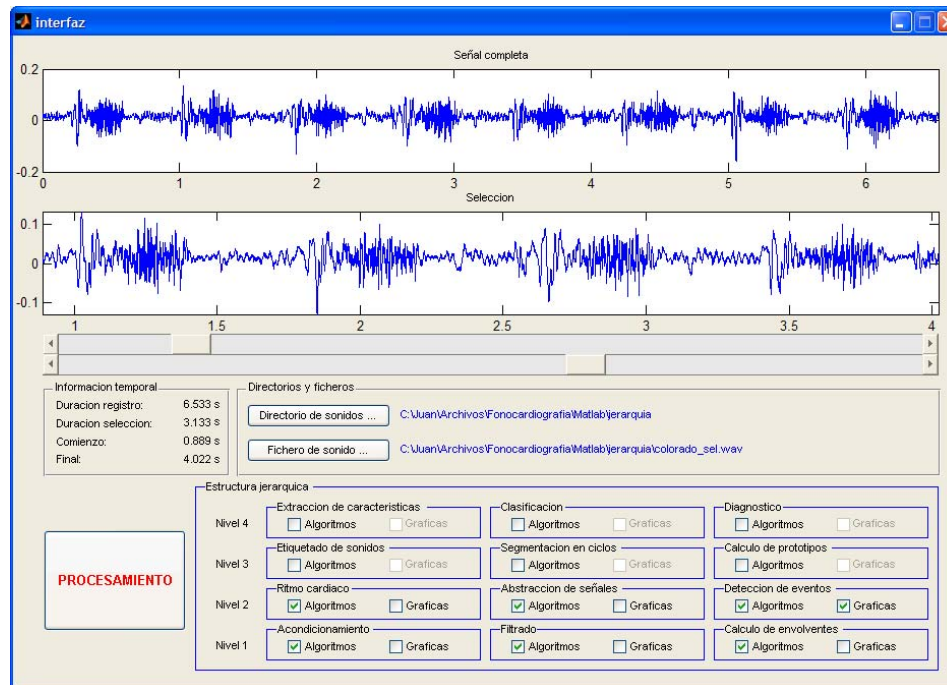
interfaz

Señal completa

0.2
0
-0.2
0 1 2 3 4 5 6

Seleccion

0.1
0
-0.1
1 1.5 2 2.5 3 3.5 4

Informacion temporal
Duracion registro: 6.533 s
Duracion seleccion: 3.133 s
Comienzo: 0.889 s
Final: 4.022 s

Directorios y ficheros
Directorio de sonidos ... C:\Juan\Archivos\Fonocardiografia\Matlab\jerarquia
Fichero de sonido ... C:\Juan\Archivos\Fonocardiografia\Matlab\jerarquia\colorado_sel.wav

PROCESAMIENTO

Estructura jerarquica

| | | | |
|---|---|---|---|
| Nivel 4 | Extraccion de caracteristicas: Algoritmos, Graficas | Clasificacion: Algoritmos, Graficas | Diagnostico: Algoritmos, Graficas |
| Nivel 3 | Etiquetado de sonidos: Algoritmos, Graficas | Segmentacion en ciclos: Algoritmos, Graficas | Calculo de prototipos: Algoritmos, Graficas |
| Nivel 2 | Ritmo cardiaco: Algoritmos, Graficas | Abstraccion de señales: Algoritmos, Graficas | Deteccion de eventos: Algoritmos, Graficas |
| Nivel 1 | Acondicionamiento: Algoritmos, Graficas | Filtrado: Algoritmos, Graficas | Calculo de envolventes: Algoritmos, Graficas |